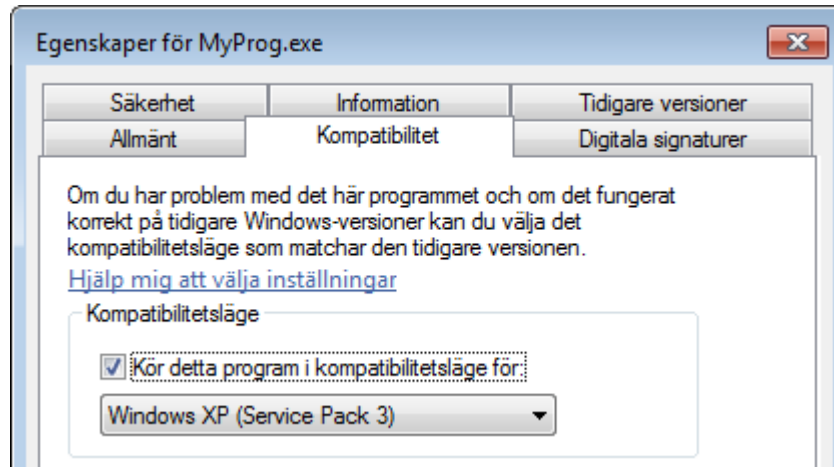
Egenskaper för MyProg.exe

Säkerhet
Information
Tidigare versioner
Allmänt
Kompatibilitet
Digitala signaturer

Om du har problem med det här programmet och om det fungerat korrekt på tidigare Windows-versioner kan du välja det kompatibilitetsläge som matchar den tidigare versionen.

Hjälp mig att välja inställningar

Kompatibilitetsläge

Kör detta program i kompatibilitetsläge för:

Windows XP (Service Pack 3)